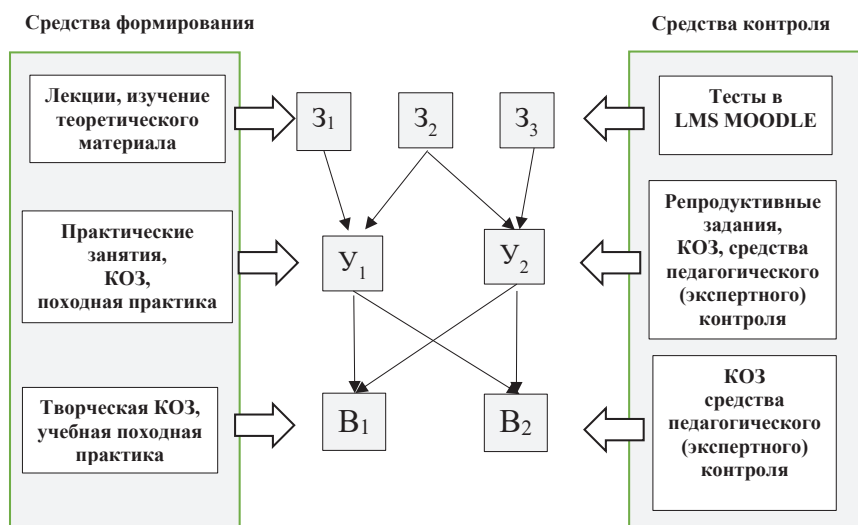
Средства формирования

Средства контроля

Лекции, изучение теоретического материала

$З_1$

$З_2$

$З_3$

Тесты в LMS MOODLE

Практические занятия, КОЗ, походная практика

$У_1$

$У_2$

Репродуктивные задания, КОЗ, средства педагогического (экспертного) контроля

Творческая КОЗ, учебная походная практика

$В_1$

$В_2$

КОЗ средства педагогического (экспертного) контроля